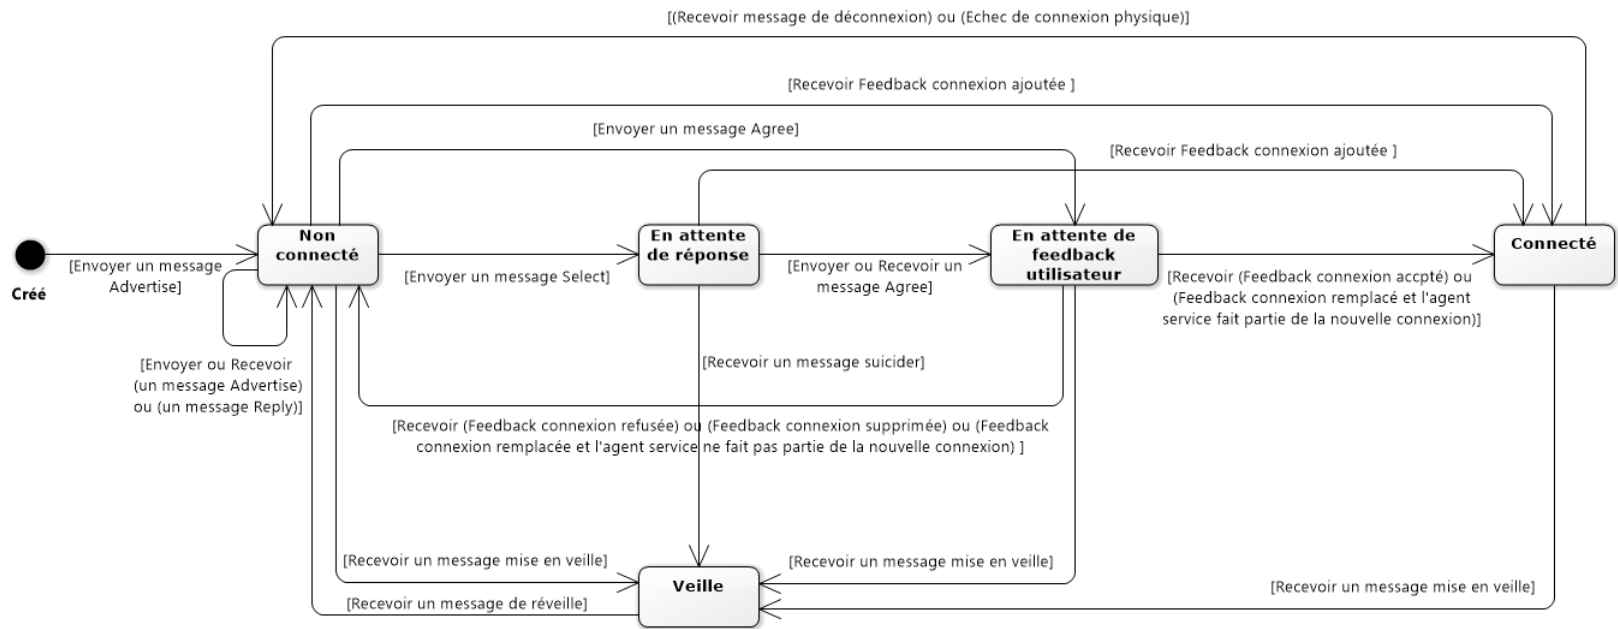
[(Recevoir message de déconnexion) ou (Echec de connexion physique)]

[Recevoir Feedback connexion ajoutée ]

[Envoyer un message Agree]

[Recevoir Feedback connexion ajoutée ]

Créé

[Envoyer un message Advertise]

Non connecté

[Envoyer un message Select]

En attente de réponse

[Envoyer ou Recevoir un message Agree]

En attente de feedback utilisateur

[Recevoir (Feedback connexion accpté) ou (Feedback connexion remplacé et l'agent service fait partie de la nouvelle connexion)]

Connecté

[Envoyer ou Recevoir (un message Advertise) ou (un message Reply)]

[Recevoir un message suicider]

[Recevoir (Feedback connexion refusée) ou (Feedback connexion supprimée) ou (Feedback connexion remplacée et l'agent service ne fait pas partie de la nouvelle connexion) ]

[Recevoir un message mise en veille]

[Recevoir un message mise en veille]

Veille

[Recevoir un message de réveille]

[Recevoir un message mise en veille]